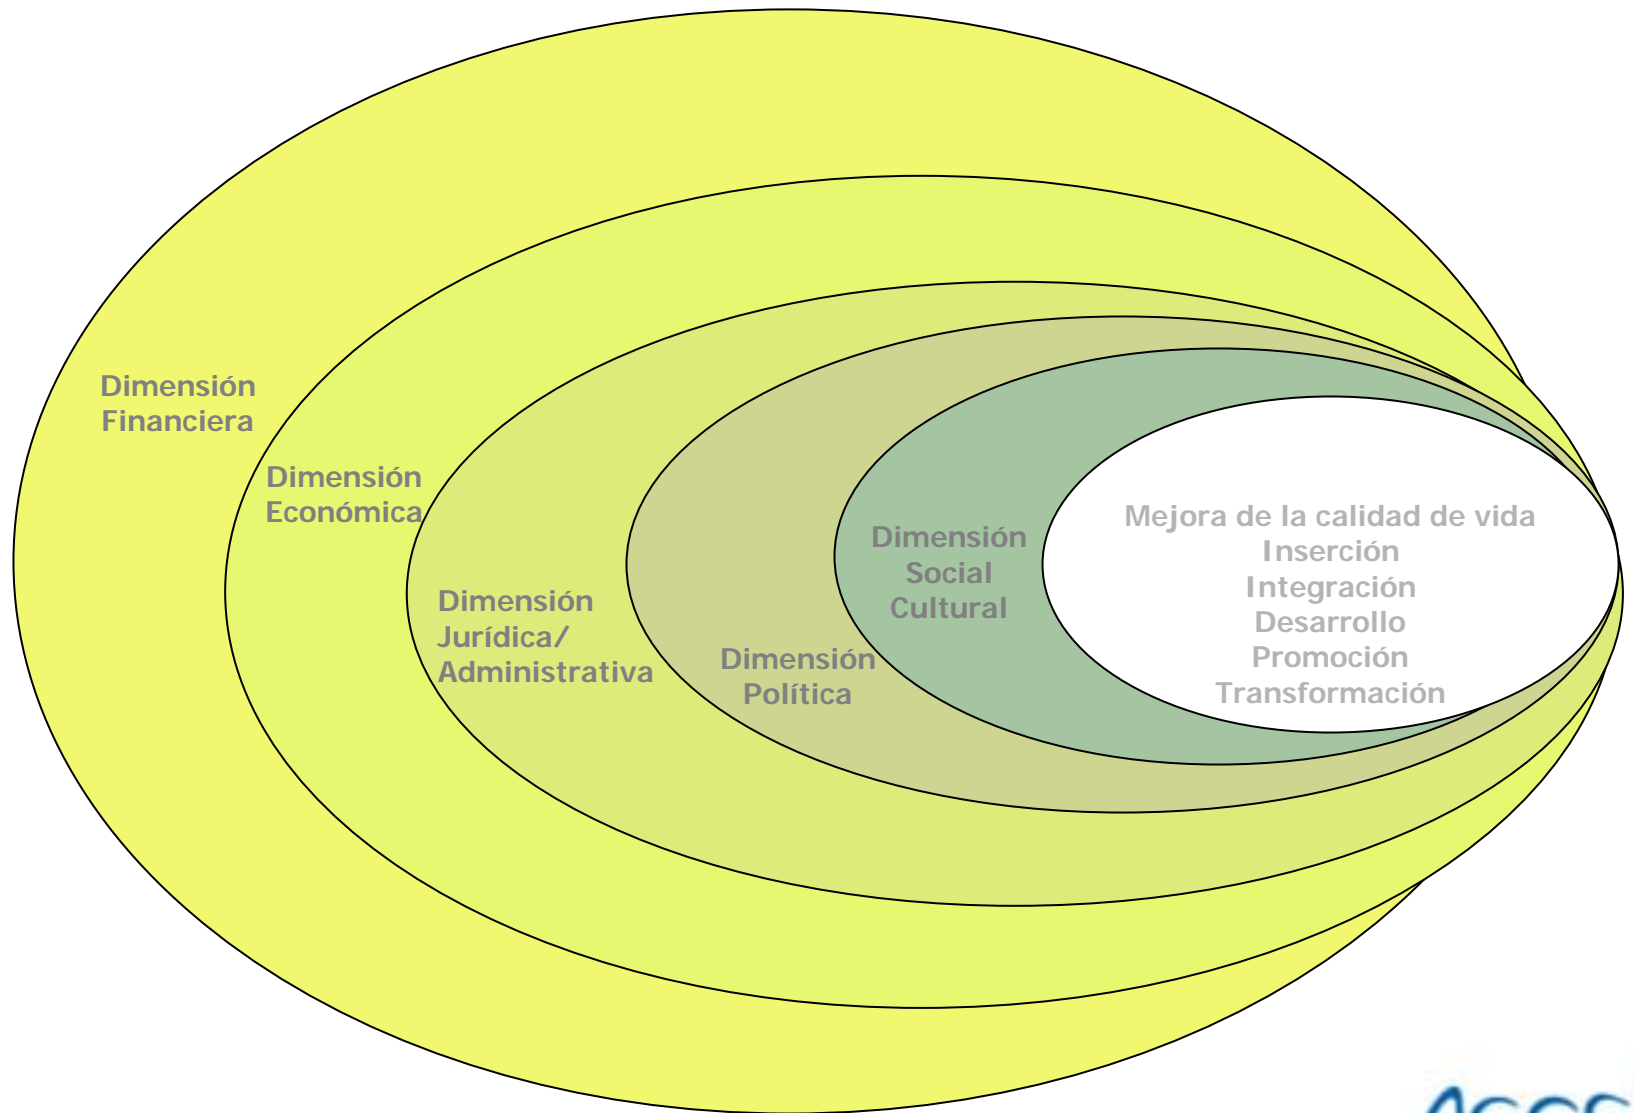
Dimensión Financiera

Dimensión Económica

Dimensión Jurídica/ Administrativa

Dimensión Política

Dimensión Social Cultural

Mejora de la calidad de vida
Inserción
Integración
Desarrollo
Promoción
Transformación

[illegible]